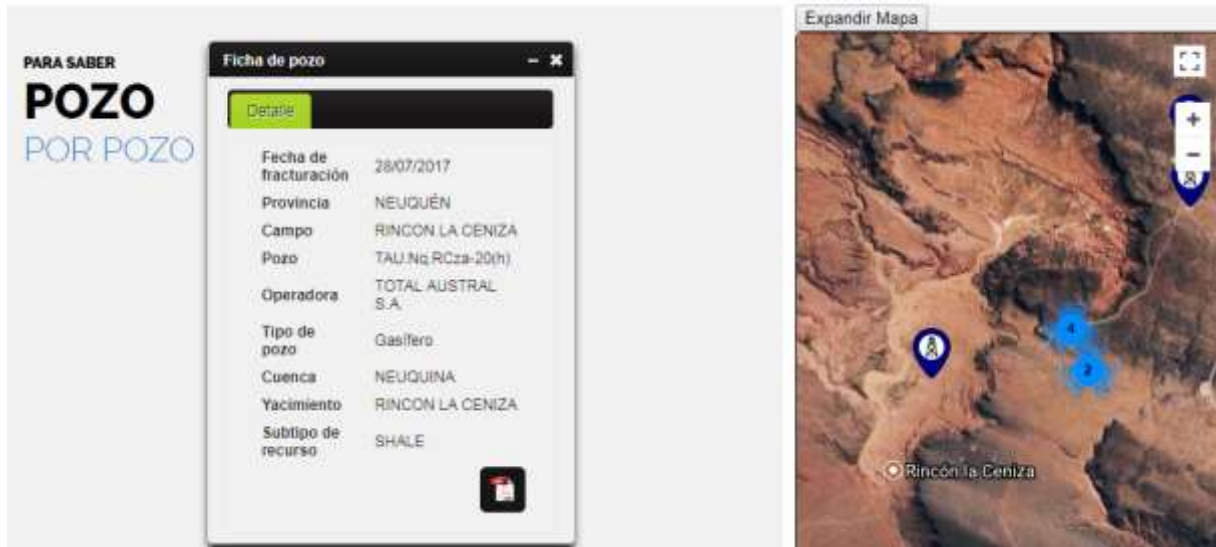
PARA SABER
POZO
POR POZO

Ficha de pozo – ✖

Detalle

| | |
|---|---|
| Fecha de fracturación | 28/07/2017 |
| Provincia | NEUQUÉN |
| Campo | RINCON LA CENIZA |
| Pozo | TAU.Nq.RCza-20(h) |
| Operadora | TOTAL AUSTRAL S.A. |
| Tipo de pozo | Gasífero |
| Cuenca | NEUQUINA |
| Yacimiento | RINCON LA CENIZA |
| Subtipo de recurso | SHALE |

Expandir Mapa

+
−

4
2

Rincón la Ceniza